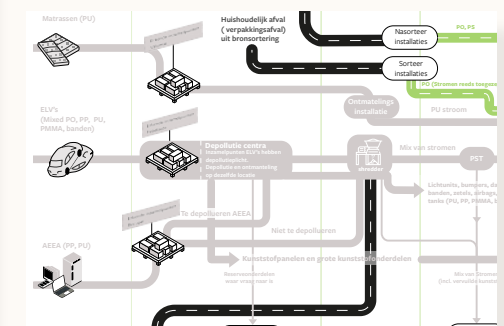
Matrassen (PU)

Huishoudelijk afval ( verpakkingsafval) uit bronsortering

Nasorteer installaties

PO, PS

Sorteer installaties

PO (Stromen reeds toegew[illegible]

ELV's (Mixed PO, PP, PU, PMMA, banden)

Ontmantelings installatie

PU stroom

Depollutie centra
Inzamelpunten ELV's hebben depollutieplicht.
Depollutie en ontmanteling op dezelfde locatie.

Mix van stromen

PST

shredder

Lichtemetalen, bumpers, d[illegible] banden, zetels, airbags, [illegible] tanks (PU, PP, PMMA, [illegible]

Te depolluren AEEA

Niet te depolluren

AEEA (PP, PU)

Kunststofpanden en grote kunststofonderdelen

Mix van Stromen (incl. vervuilde kunst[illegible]